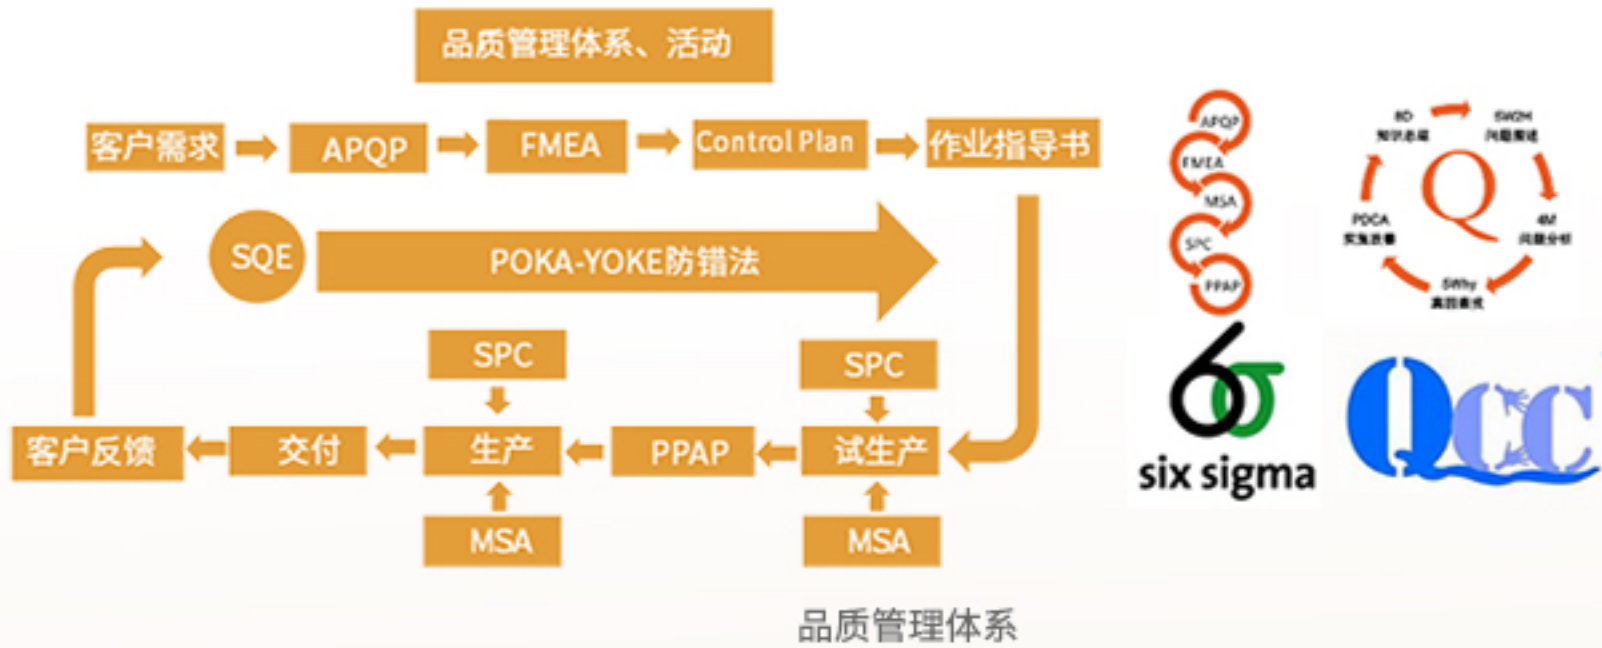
品质管理体系、活动

客户需求
APQP
FMEA
Control Plan
作业指导书

SQE
POKA-YOKE防错法

SPC
SPC

客户反馈
交付
生产
PPAP
试生产

MSA
MSA

APQP
FMEA
MSA
SPC
PPAP

8D
知识总结
5W2H
问题描述
Q
PDCA
实施改善
4M
问题分析
5Why
真因查找

six sigma

QCC

品质管理体系